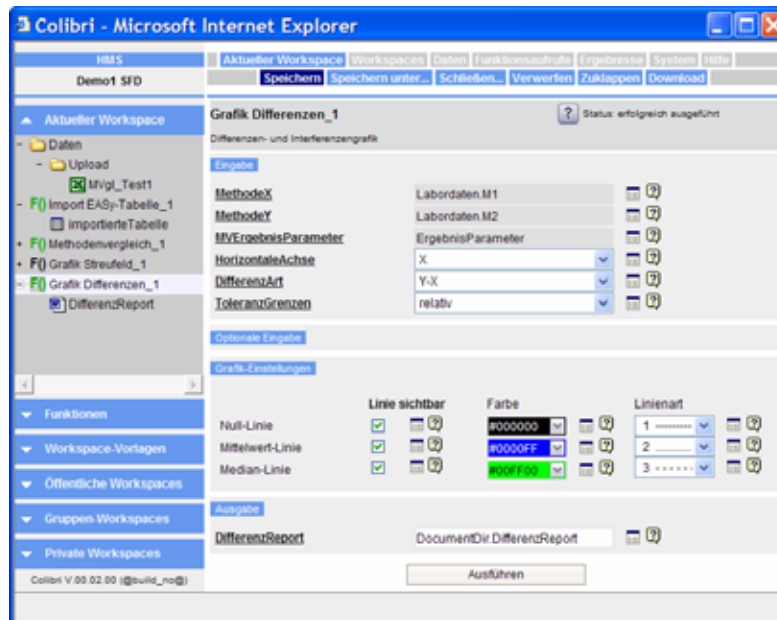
Colibri - Microsoft Internet Explorer

HMS
Demo1 SFD

Aktueller Workspace | Workspaces | Daten | Funktionsaufrufe | Ergebnisse | System | Hilfe
Speichern | Speichern unter... | Schließen... | Verwerfen | Zuklappen | Download

Aktueller Workspace
Daten
Upload
MVgl_Test1
Import EASy-Tabelle_1
importierteTabelle
Methodenvergleich_1
Grafik Streufeld_1
Grafik Differenzen_1
DifferenzReport

Funktionen
Workspace-Vorlagen
Öffentliche Workspaces
Gruppen-Workspaces
Private Workspaces
Colibri V.00.02.00 (@build_no@)

Grafik Differenzen_1
Status: erfolgreich ausgeführt
Differenzen- und Interferenzengrafik

Eingabe
| | |
|---|---|
| MethodeX | Labordaten.M1 |
| MethodeY | Labordaten.M2 |
| MVErgebnisParameter | ErgebnisParameter |
| HorizontaleAchse | X |
| DifferenzArt | Y-X |
| ToleranzGrenzen | relativ |

Optionale Eingabe

Grafik-Einstellungen
| | Linie sichtbar | Farbe | Linienart |
|---|---|---|---|
| Null-Linie | ☑ | #000000 | 1 |
| Mittelwert-Linie | ☑ | #0000FF | 2 |
| Median-Linie | ☑ | #00FF00 | 3 |

Ausgabe
DifferenzReport | DocumentDir.DifferenzReport

Ausführen